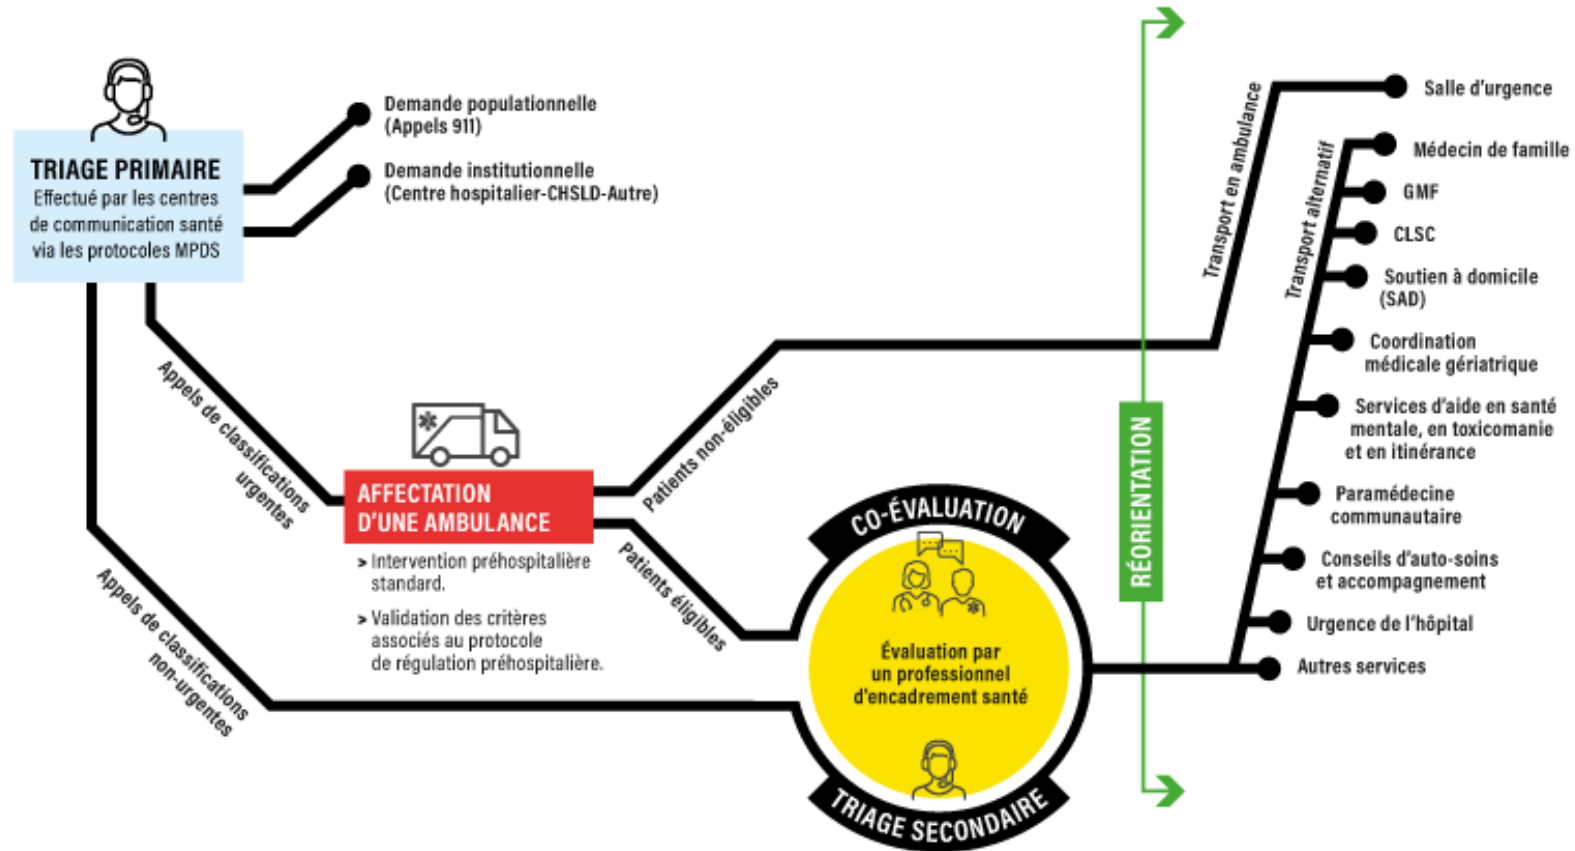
TRIAGE PRIMAIRE
Effectué par les centres de communication santé via les protocoles MPDS

Demande populationnelle (Appels 911)

Demande institutionnelle (Centre hospitalier-CHSLD-Autre)

Appels de classifications urgentes

AFFECTATION D'UNE AMBULANCE

> Intervention préhospitalière standard.

> Validation des critères associés au protocole de régulation préhospitalière.

Appels de classifications non-urgentes

Patients non-éligibles

Patients éligibles

CO-ÉVALUATION

Évaluation par un professionnel d'encadrement santé

TRIAGE SECONDAIRE

RÉORIENTATION

Transport en ambulance

Salle d'urgence

Transport alternatif

Médecin de famille

GMF

CLSC

Soutien à domicile (SAD)

Coordination médicale gériatrique

Services d'aide en santé mentale, en toxicomanie et en itinérance

Paramédecine communautaire

Conseils d'auto-soins et accompagnement

Urgence de l'hôpital

Autres services